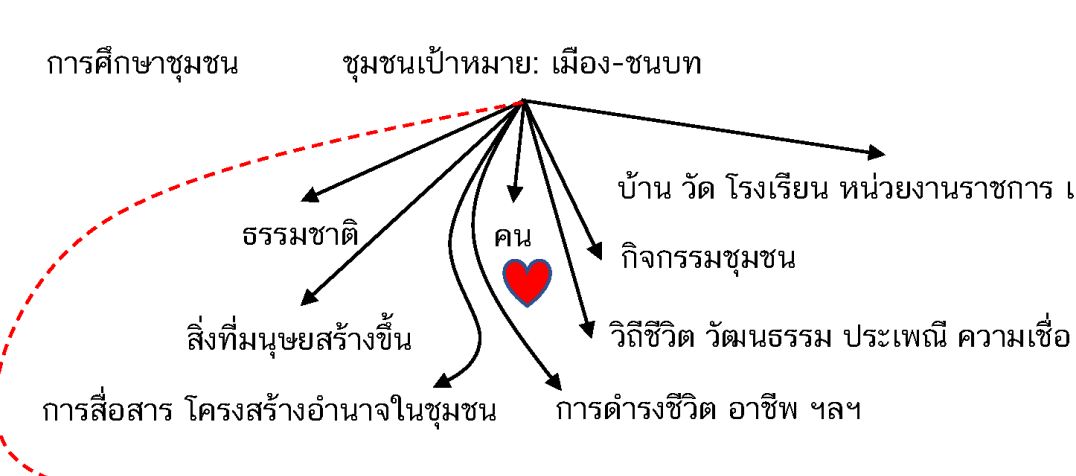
การศึกษาชุมชน

ชุมชนเป้าหมาย: เมือง-ชนบท

บ้าน วัด โรงเรียน หน่วยงานราชการ เ

ธรรมชาติ

คน

กิจกรรมชุมชน

สิ่งที่มนุษยสร้างขึ้น

วิถีชีวิต วัฒนธรรม ประเพณี ความเชื่อ

การสื่อสาร โครงสร้างอำนาจในชุมชน

การดำรงชีวิต อาชีพ ฯลฯ